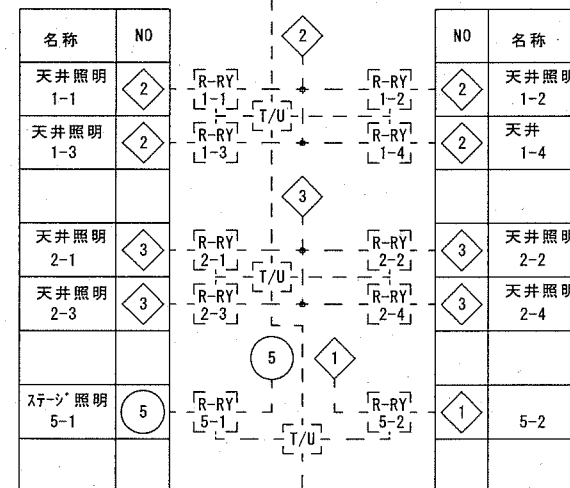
| 名称 | NO |
|---|---|
| 天井照明 1-1 | 2 |
| 天井照明 1-3 | 2 |
| | |
| 天井照明 2-1 | 3 |
| 天井照明 2-3 | 3 |
| | |
| ｽﾃｰｼﾞ照明 5-1 | 5 |
| | |

2

R-RY 1-1
T/U
R-RY 1-3
R-RY 1-2
R-RY 1-4

3

R-RY 2-1
T/U
R-RY 2-3
R-RY 2-2
R-RY 2-4

5
1

R-RY 5-1
T/U
R-RY 5-2

| NO | 名称 |
|---|---|
| 2 | 天井照明 1-2 |
| 2 | 天井 1-4 |
| | |
| 3 | 天井照明 2-2 |
| 3 | 天井照明 2-4 |
| | |
| 1 | 5-2 |
| | |